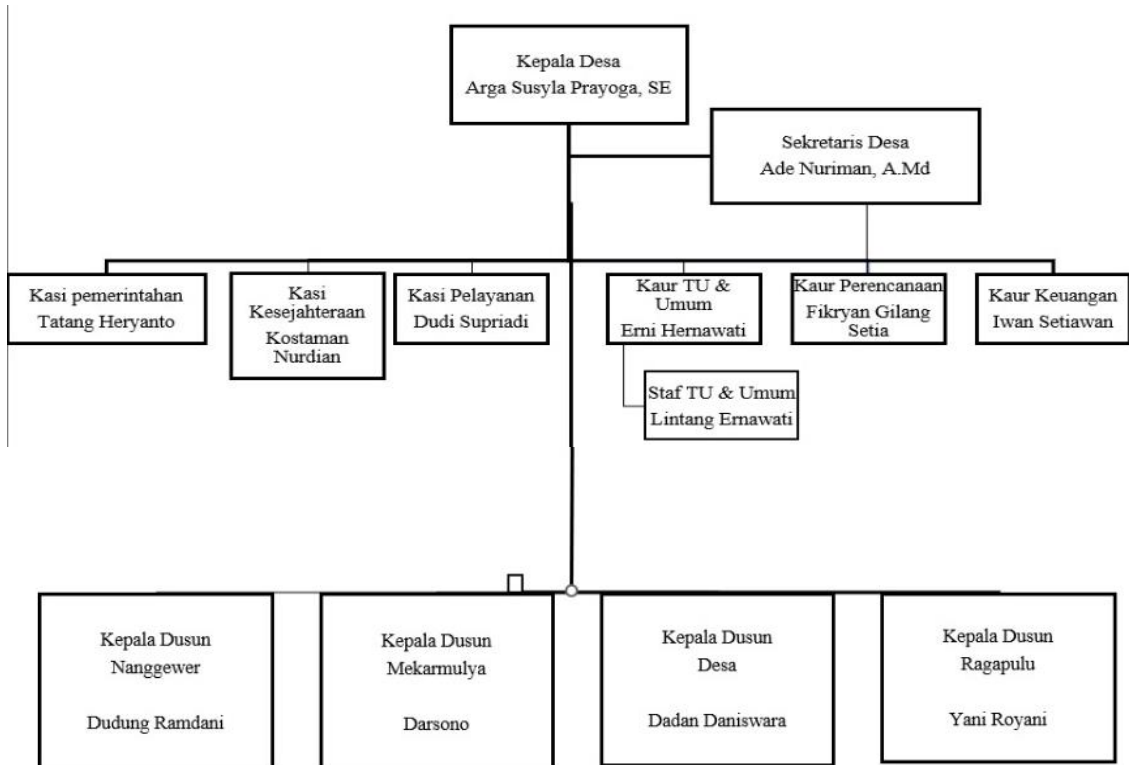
Kepala Desa
Arga Susyla Prayoga, SE

Sekretaris Desa
Ade Nuriman, A.Md

Kasi pemerintahan
Tatang Heryanto

Kasi
Kesejahteraan
Kostaman
Nurdian

Kasi Pelayanan
Dudi Supriadi

Kaur TU &
Umum
Erni Hernawati

Kaur Perencanaan
Fikryan Gilang
Setia

Kaur Keuangan
Iwan Setiawan

Staf TU & Umum
Lintang Ernawati

Kepala Dusun
Nanggewer

Dudung Ramdani

Kepala Dusun
Mekarmulya

Darsono

Kepala Dusun
Desa

Dadan Daniswara

Kepala Dusun
Ragapulu

Yani Royani